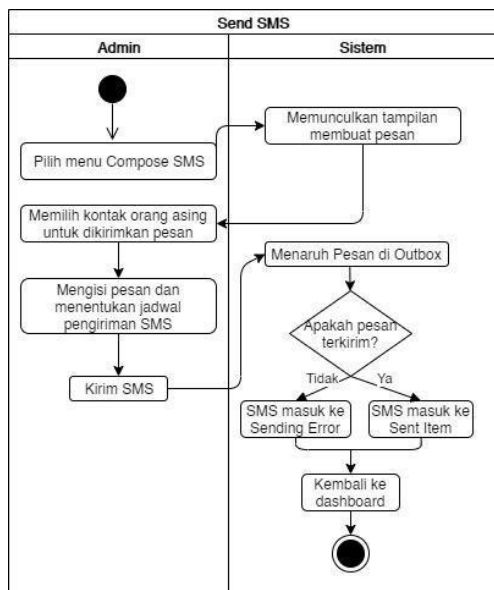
Send SMS

| Admin | Sistem |
|---|---|

Pilih menu Compose SMS

Memunculkan tampilan membuat pesan

Memilih kontak orang asing untuk dikirimkan pesan

Mengisi pesan dan menentukan jadwal pengiriman SMS

Kirim SMS

Menaruh Pesan di Outbox

Apakah pesan terkirim?

Tidak

Ya

SMS masuk ke Sending Error

SMS masuk ke Sent Item

Kembali ke dashboard